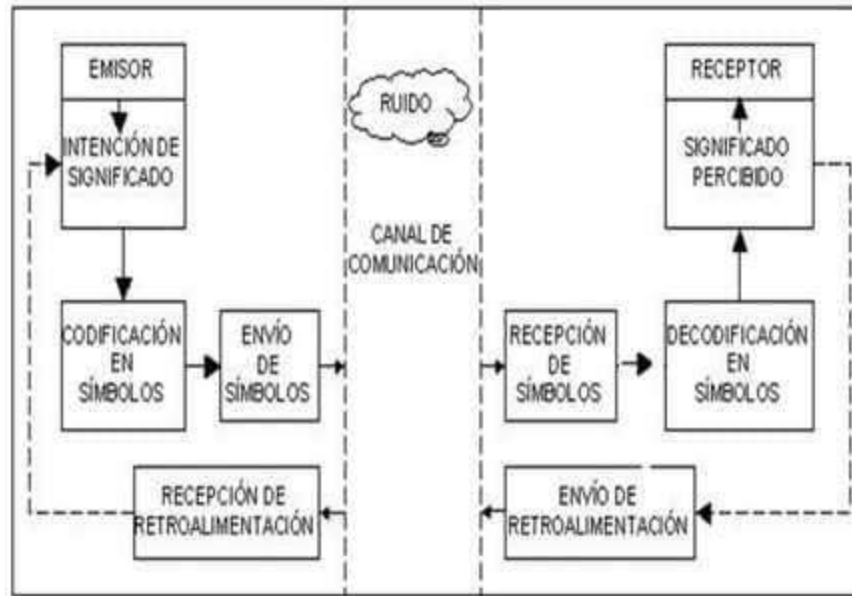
EMISOR

INTENCIÓN DE SIGNIFICADO

CODIFICACIÓN EN SÍMBOLOS

ENVÍO DE SÍMBOLOS

RECEPCIÓN DE RETROALIMENTACIÓN

RUIDO

CANAL DE COMUNICACIÓN

RECEPTOR

SIGNIFICADO PERCIBIDO

RECEPCIÓN DE SÍMBOLOS

DECODIFICACIÓN EN SÍMBOLOS

ENVÍO DE RETROALIMENTACIÓN